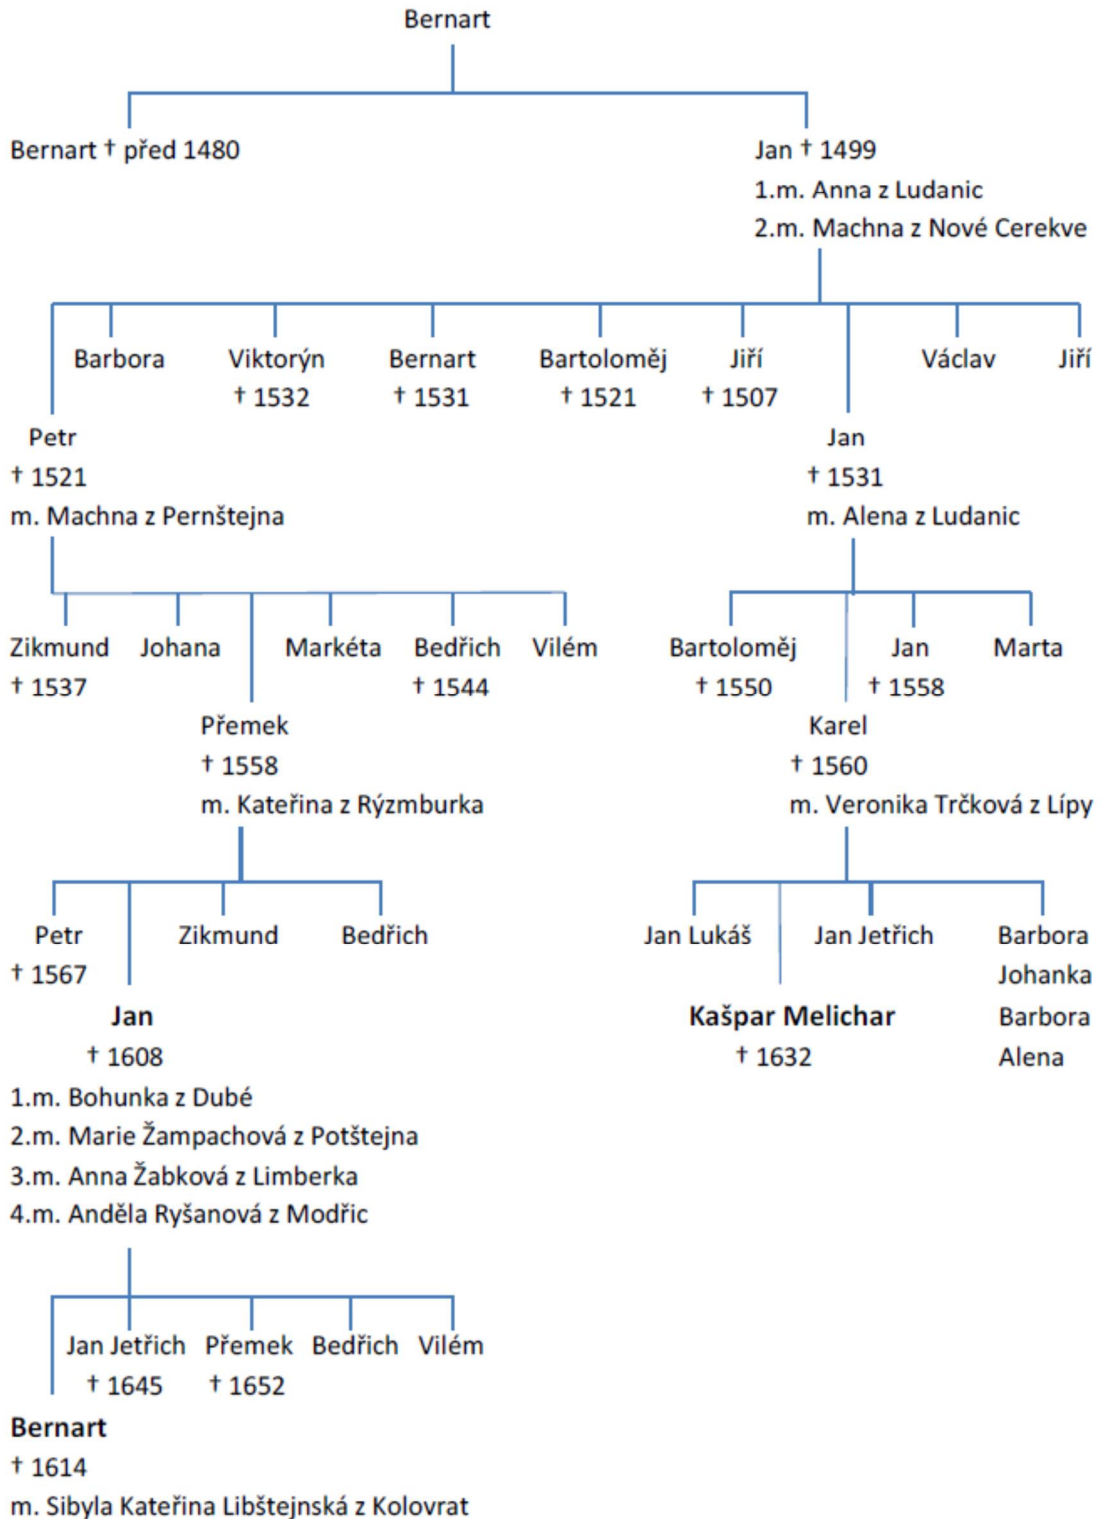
Bernart

Bernart † před 1480

Jan † 1499
1.m. Anna z Ludanic
2.m. Machna z Nové Cerekve

Barbora

Viktorýn
† 1532

Bernart
† 1531

Bartoloměj
† 1521

Jiří
† 1507

Václav

Jiří

Petr
† 1521
m. Machna z Pernštejna

Jan
† 1531
m. Alena z Ludanic

Zikmund
† 1537

Johana

Markéta

Bedřich
† 1544

Vilém

Bartoloměj
† 1550

Jan
† 1558

Marta

Přemek
† 1558
m. Kateřina z Rýzmburka

Karel
† 1560
m. Veronika Trčková z Lípy

Petr
† 1567

Zikmund

Bedřich

Jan Lukáš

Jan Jetřich

Barbora
Johanka
Barbora
Alena

**Jan**
† 1608
1.m. Bohunka z Dubé
2.m. Marie Žampachová z Potštejna
3.m. Anna Žabková z Limberka
4.m. Anděla Ryšanová z Modřic

**Kašpar Melichar**
† 1632

Jan Jetřich
† 1645

Přemek
† 1652

Bedřich

Vilém

**Bernart**
† 1614
m. Sibyla Kateřina Libštejnská z Kolovrat